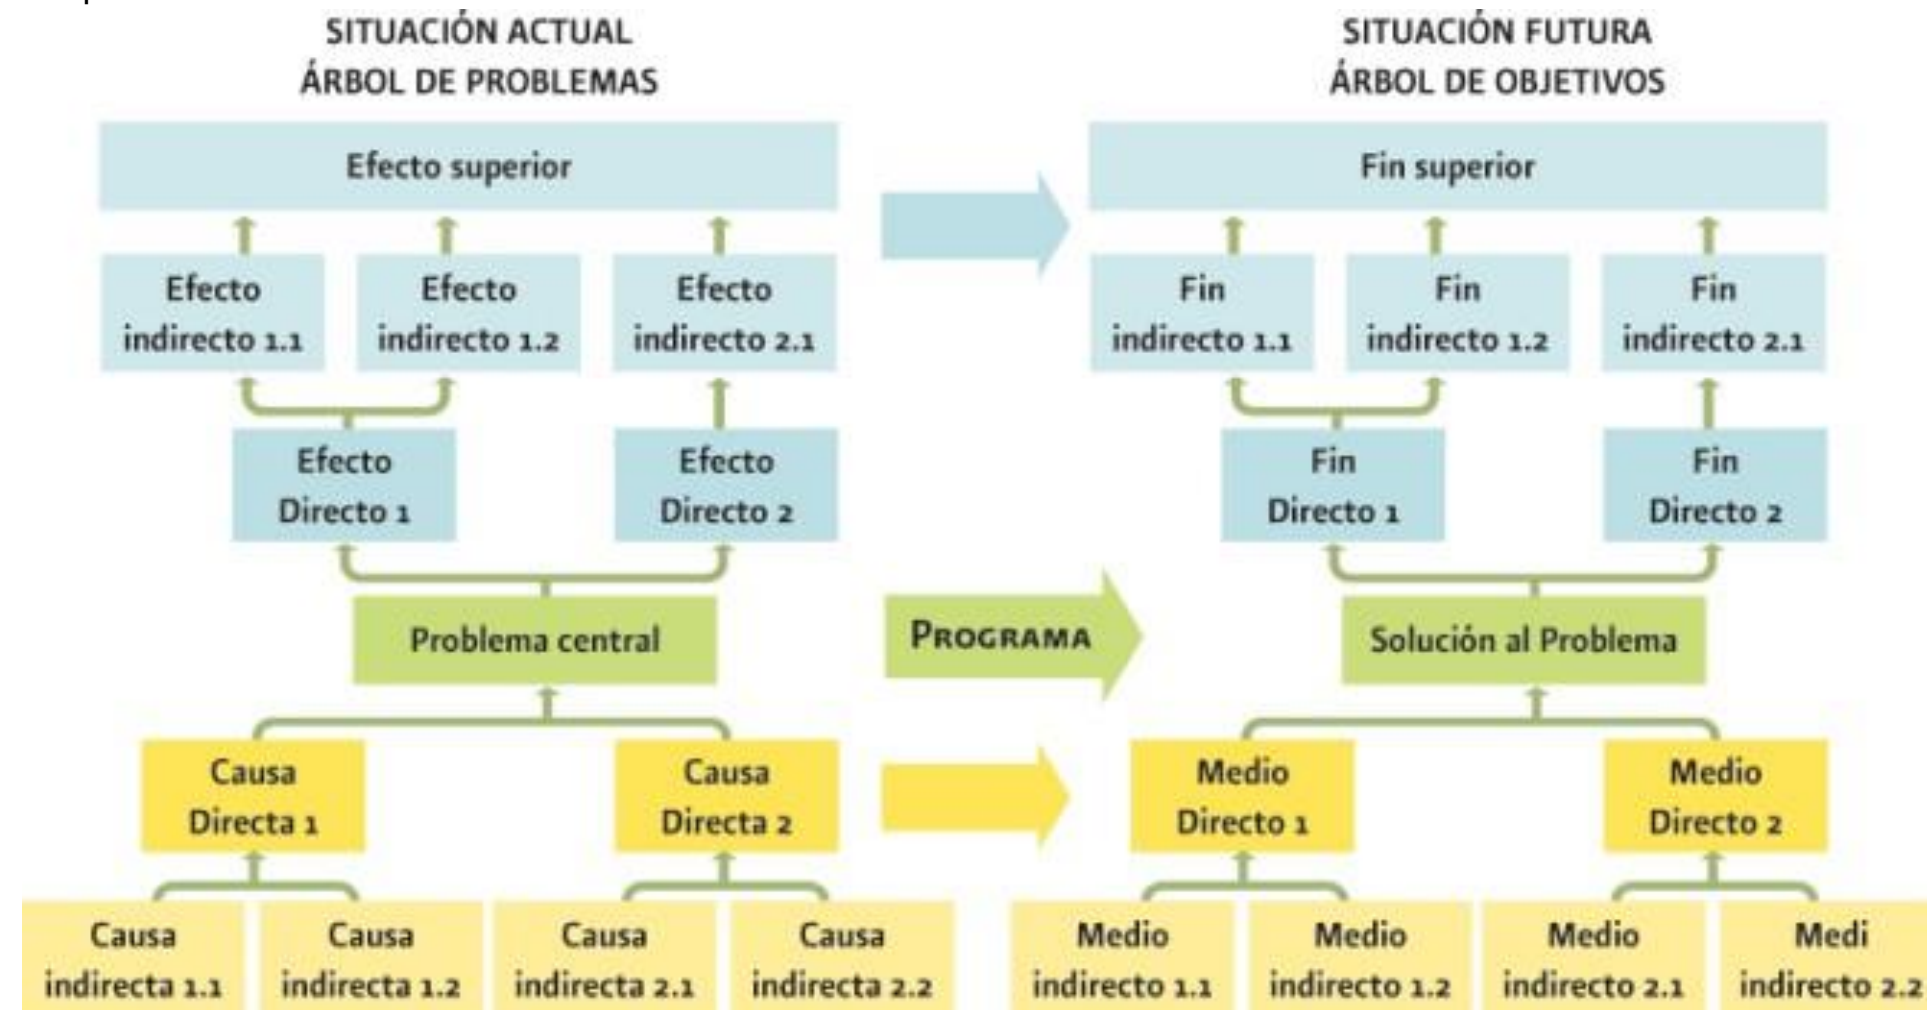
SITUACIÓN ACTUAL
ÁRBOL DE PROBLEMAS

Efecto superior

Efecto indirecto 1.1

Efecto indirecto 1.2

Efecto indirecto 2.1

Efecto Directo 1

Efecto Directo 2

Problema central

Causa Directa 1

Causa Directa 2

Causa indirecta 1.1

Causa indirecta 1.2

Causa indirecta 2.1

Causa indirecta 2.2

PROGRAMA

SITUACIÓN FUTURA
ÁRBOL DE OBJETIVOS

Fin superior

Fin indirecto 1.1

Fin indirecto 1.2

Fin indirecto 2.1

Fin Directo 1

Fin Directo 2

Solución al Problema

Medio Directo 1

Medio Directo 2

Medio indirecto 1.1

Medio indirecto 1.2

Medio indirecto 2.1

Medi indirecto 2.2